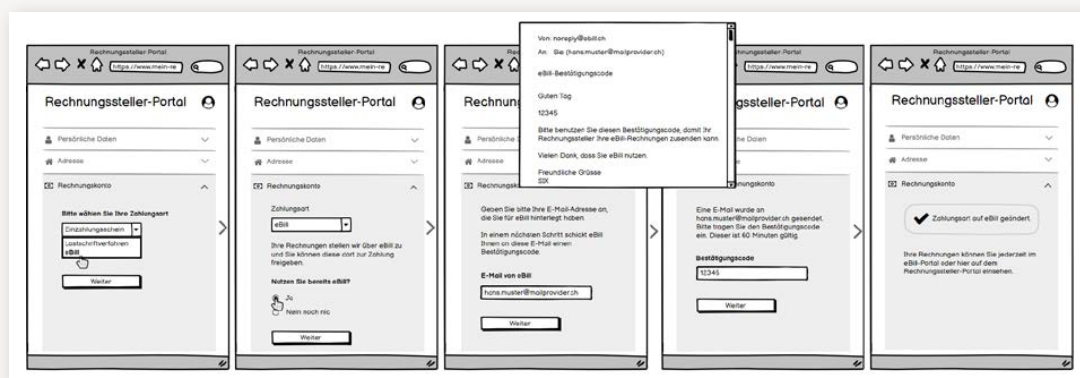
Rechnungssteller-Portal
https://www.mein-re

Rechnungssteller-Portal

Persönliche Daten

Adresse

Rechnungskonto

Bitte wählen Sie Ihre Zahlungsart

Einzahlungsschein

Lastschriftverfahren
eBill

Weiter

Rechnungssteller-Portal
https://www.mein-re

Rechnungssteller-Portal

Persönliche Daten

Adresse

Rechnungskonto

Zahlungsart

eBill

Ihre Rechnungen stellen wir über eBill zu und Sie können diese dort zur Zahlung freigeben.

Nutzen Sie bereits eBill?

Ja

Nein noch nie

Weiter

https://www.mein-re

Rechnungs

Persönliche

Adresse

Rechnungsk

Geben Sie bitte Ihre E-Mail-Adresse an, die Sie für eBill hinterlegt haben.

In einem nächsten Schritt schickt eBill Ihnen an diese E-Mail einen Bestätigungscode.

E-Mail von eBill

hans.muster@mailprovider.ch

Weiter

Von: noreply@ebill.ch

An: Sie (hans.muster@mailprovider.ch)

eBill-Bestätigungscode

Guten Tag

12345

Bitte benutzen Sie diesen Bestätigungscode, damit Ihr Rechnungssteller Ihre eBill-Rechnungen zusenden kann.

Vielen Dank, dass Sie eBill nutzen.

Freundliche Grüsse
SIX

https://www.mein-re

ssteller-Portal

he Daten

nungskonto

Eine E-Mail wurde an hans.muster@mailprovider.ch gesendet. Bitte tragen Sie den Bestätigungscode ein. Dieser ist 60 Minuten gültig

Bestätigungscode

12345

Weiter

Rechnungssteller-Portal
https://www.mein-re

Rechnungssteller-Portal

Persönliche Daten

Adresse

Rechnungskonto

Zahlungsart auf eBill geändert.

Ihre Rechnungen können Sie jederzeit im eBill-Portal oder hier auf dem Rechnungssteller-Portal einsehen.